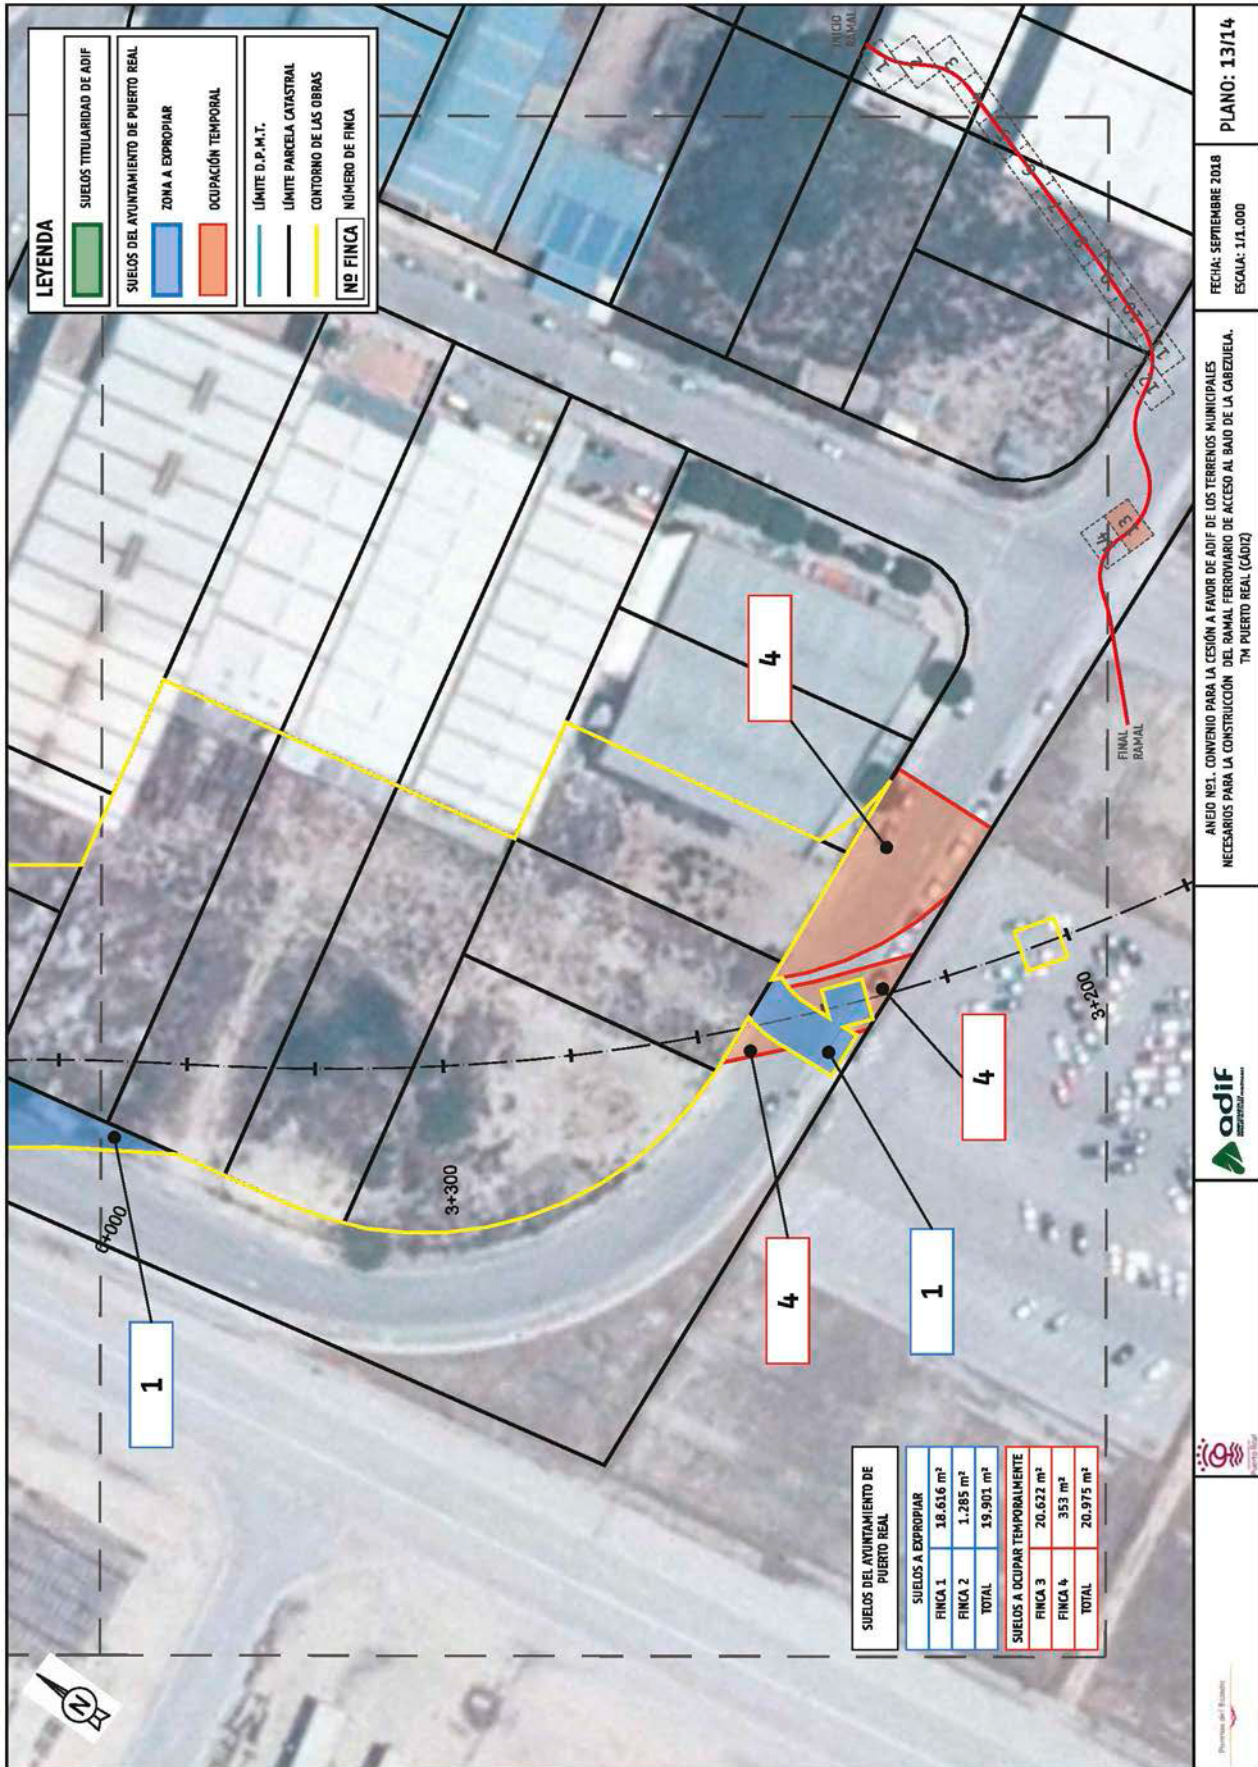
LEYENDA

SUELOS TITULARIDAD DE ADIF

SUELOS DEL AYUNTAMIENTO DE PUERTO REAL

ZONA A EXPROPIAR

OCUPACIÓN TEMPORAL

LÍMITE D.P.M.T.

LÍMITE PARCELA CATASTRAL

CONTORNO DE LAS OBRAS

Nº FINCA NÚMERO DE FINCA

INICIO RAMAL

FINAL RAMAL

1

4

4

4

1

1

3

4

0+000

3+300

3+200

SUELOS DEL AYUNTAMIENTO DE PUERTO REAL

| SUELOS A EXPROPIAR | |
|---|---|
| FINCA 1 | 18.616 m² |
| FINCA 2 | 1.285 m² |
| TOTAL | 19.901 m² |

| SUELOS A OCUPAR TEMPORALMENTE | |
|---|---|
| FINCA 3 | 20.622 m² |
| FINCA 4 | 353 m² |
| TOTAL | 20.975 m² |

N

adif

ANEJO Nº1. CONVENIO PARA LA CESIÓN A FAVOR DE ADIF DE LOS TERRENOS MUNICIPALES NECESARIOS PARA LA CONSTRUCCIÓN DEL RAMAL FERROVIARIO DE ACCESO AL BAJO DE LA CABEZUELA. TM PUERTO REAL (CÁDIZ)

FECHA: SEPTIEMBRE 2018
ESCALA: 1/1.000

PLANO: 13/14